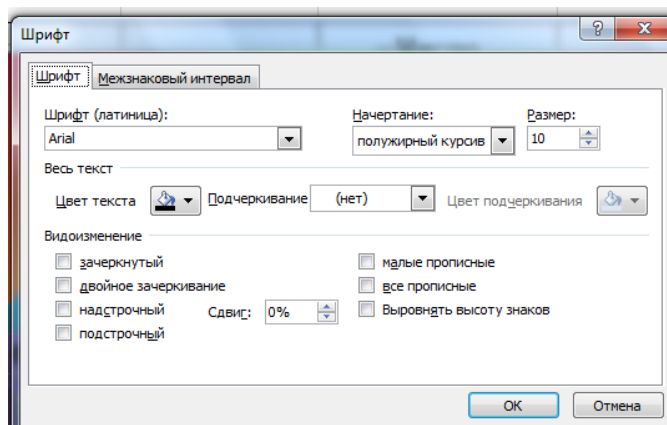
Шрифт

?

Шрифт | Межзнаковый интервал

Шрифт (латиница):
Arial

Начертание:
полужирный курсив

Размер:
10

Весь текст

Цвет текста

Подчеркивание
(нет)

Цвет подчеркивания

Видоизменение

зачеркнутый
двойное зачеркивание
надстрочный
Сдвиг: 0%
подстрочный

малые прописные
все прописные
Выровнять высоту знаков

ОК
Отмена